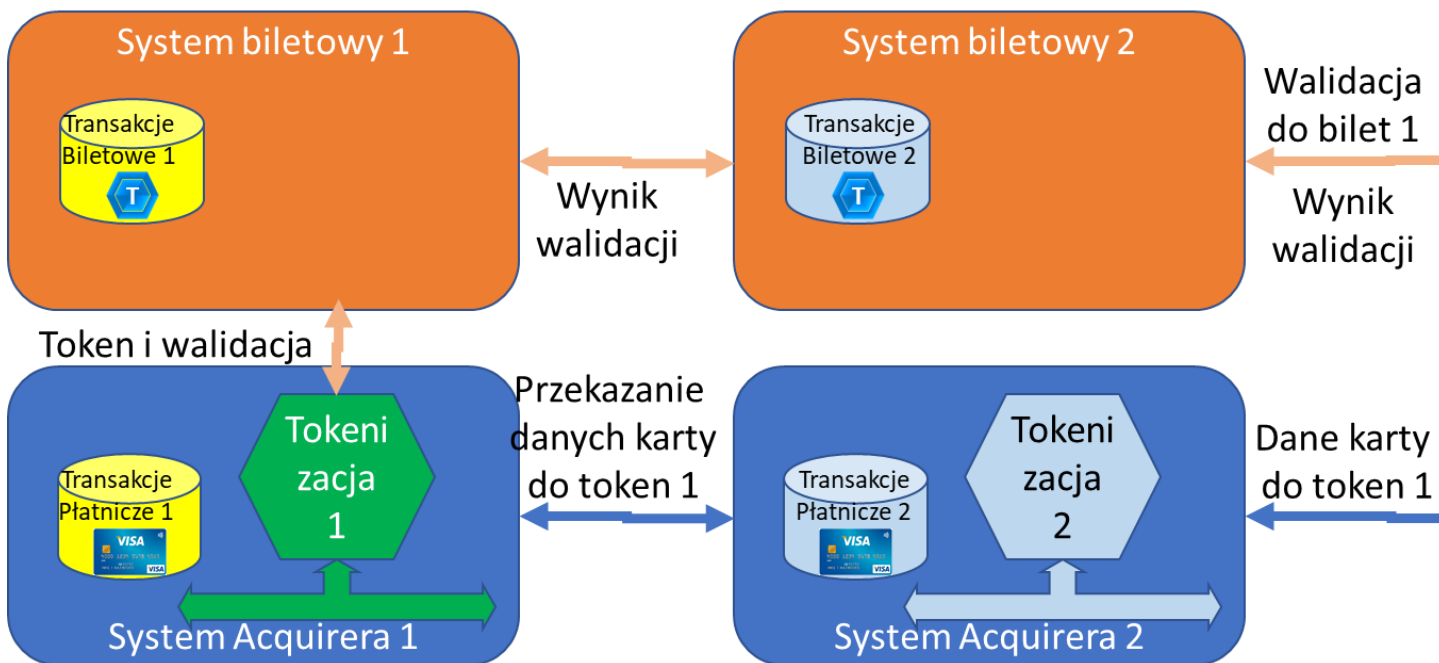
System biletowy 1

Transakcje Biletowe 1

T

System biletowy 2

Transakcje Biletowe 2

T

Walidacja do bilet 1

Wynik walidacji

Wynik walidacji

Token i walidacja

Tokenizacja 1

Transakcje Płatnicze 1

VISA

System Acquirera 1

Przekazanie danych karty do token 1

Transakcje Płatnicze 2

VISA

Tokenizacja 2

Dane karty do token 1

System Acquirera 2